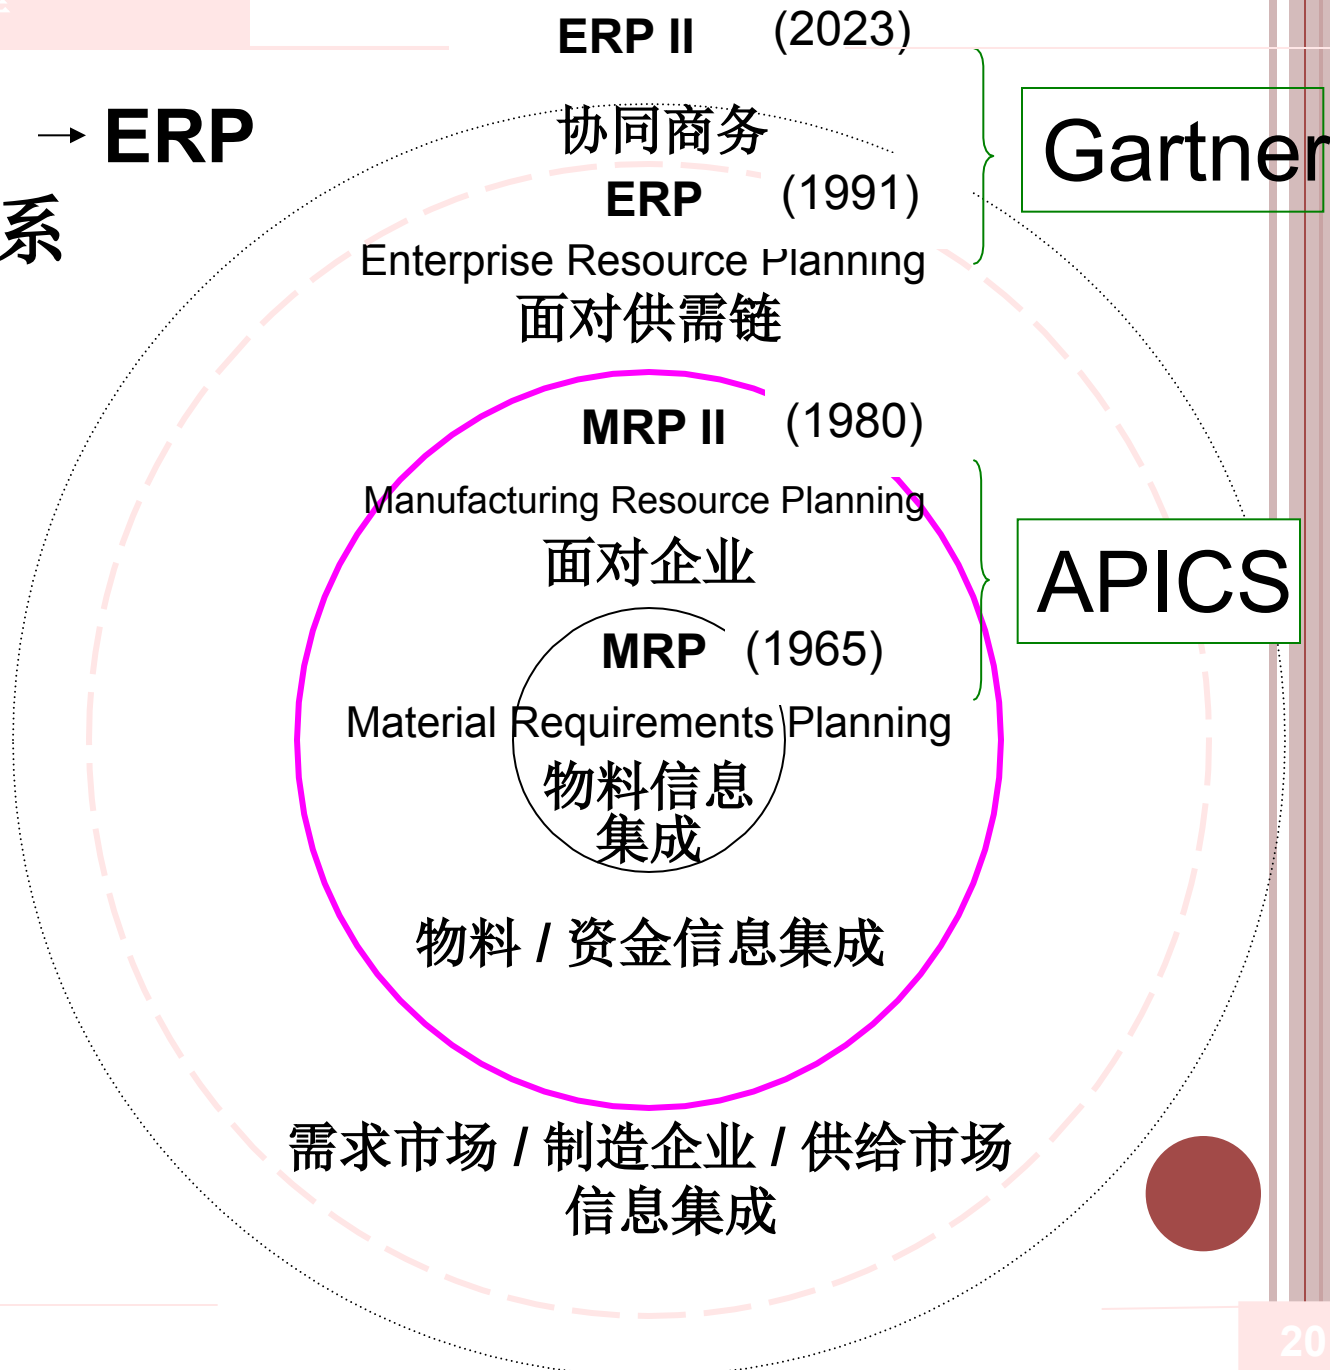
→ ERP

系

ERP II (2023)

协同商务

ERP (1991)

Enterprise Resource Planning

面对供需链

Gartner

MRP II (1980)

Manufacturing Resource Planning

面对企业

APICS

MRP (1965)

Material Requirements Planning

物料信息集成

物料 / 资金信息集成

需求市场 / 制造企业 / 供给市场信息集成

20